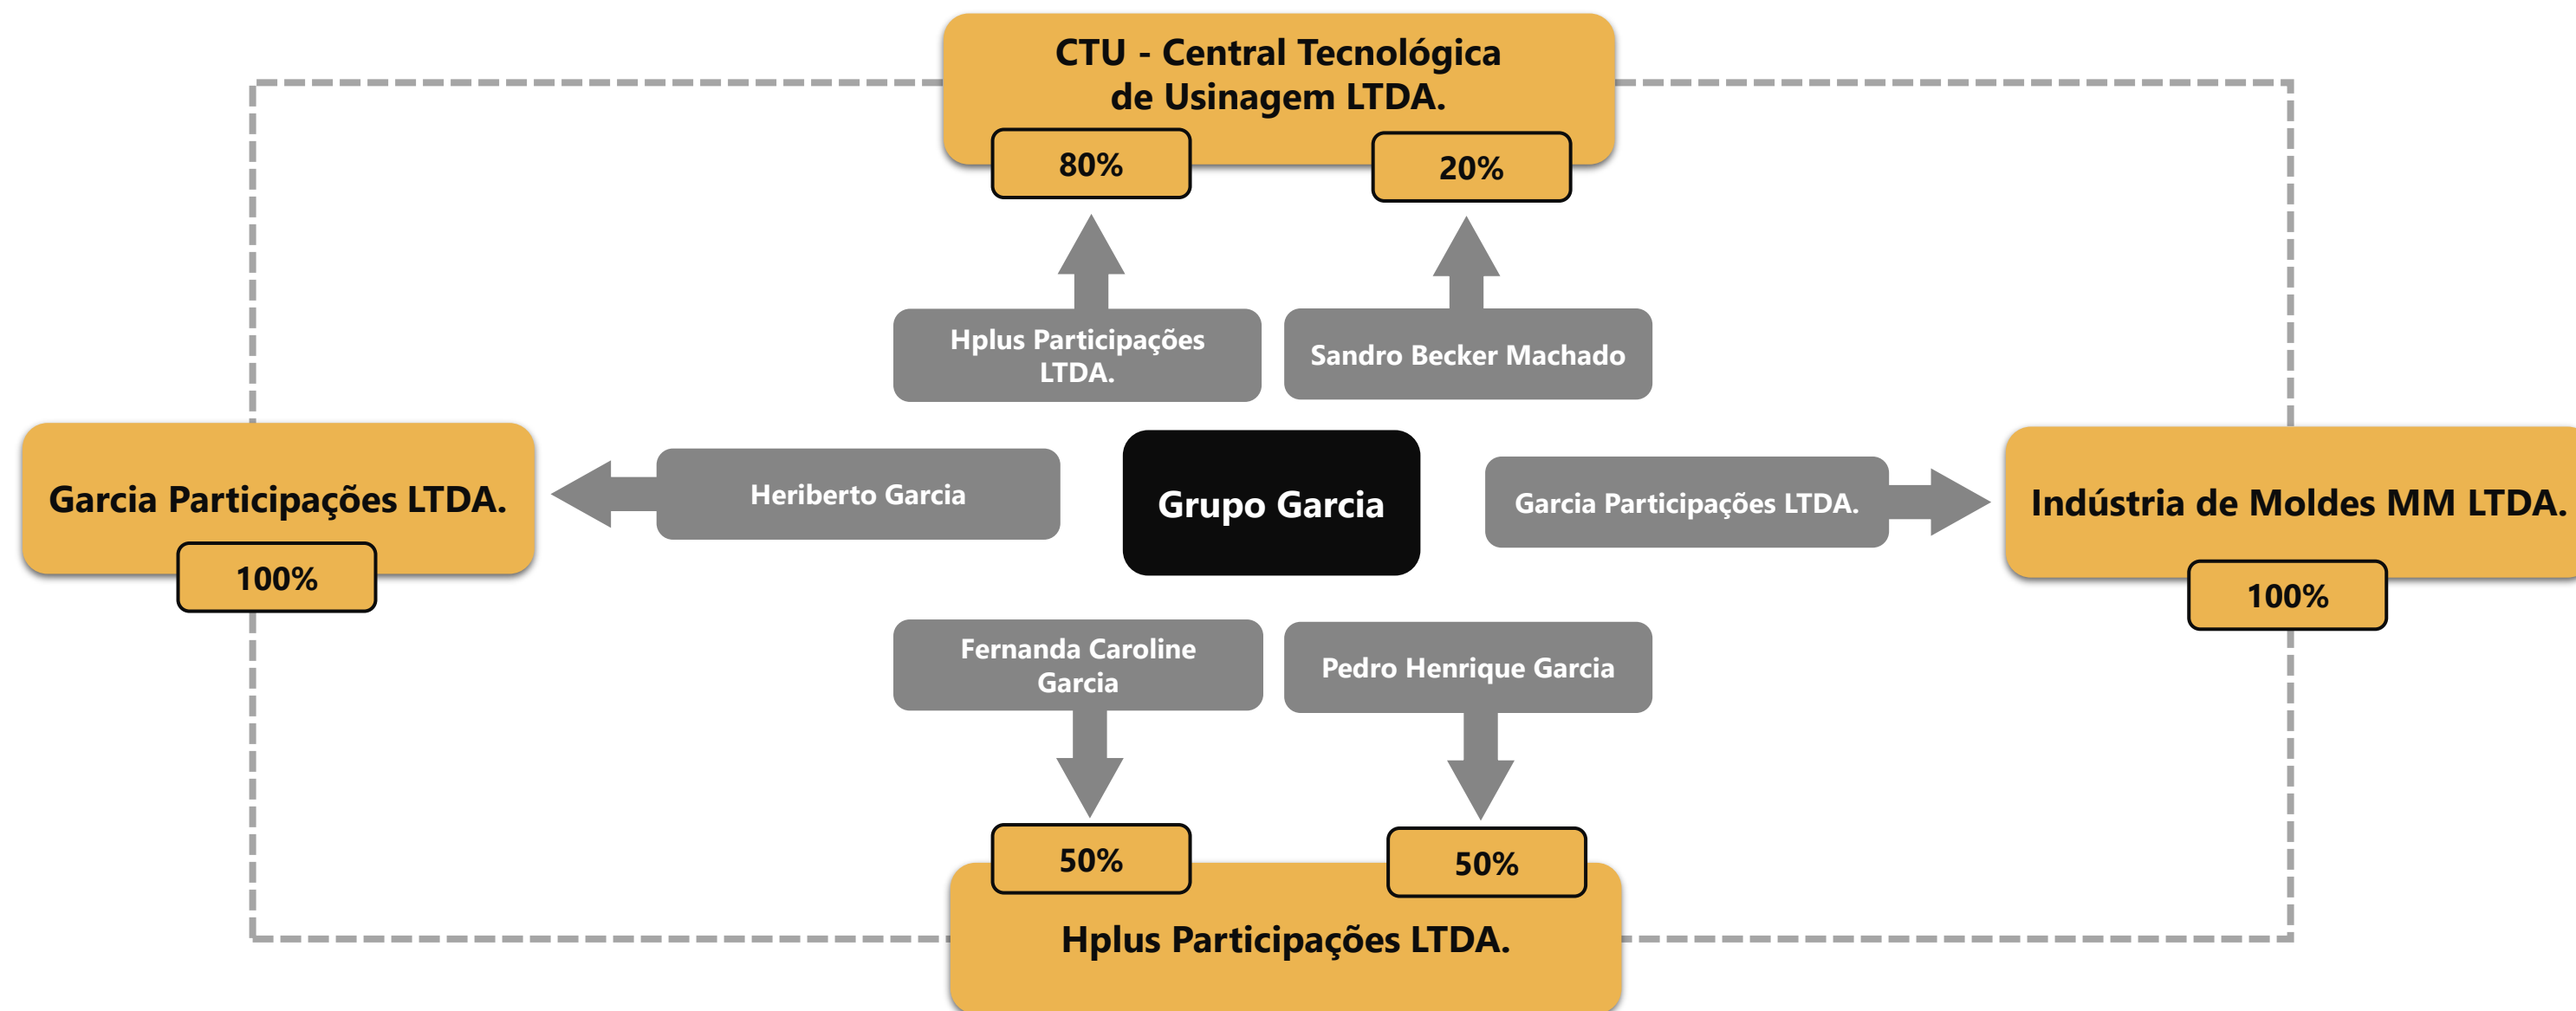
CTU - Central Tecnológica de Usinagem LTDA.

80%

20%

Hplus Participações LTDA.

Sandro Becker Machado

Garcia Participações LTDA.

100%

Heriberto Garcia

Grupo Garcia

Garcia Participações LTDA.

Indústria de Moldes MM LTDA.

100%

Fernanda Caroline Garcia

Pedro Henrique Garcia

50%

50%

Hplus Participações LTDA.